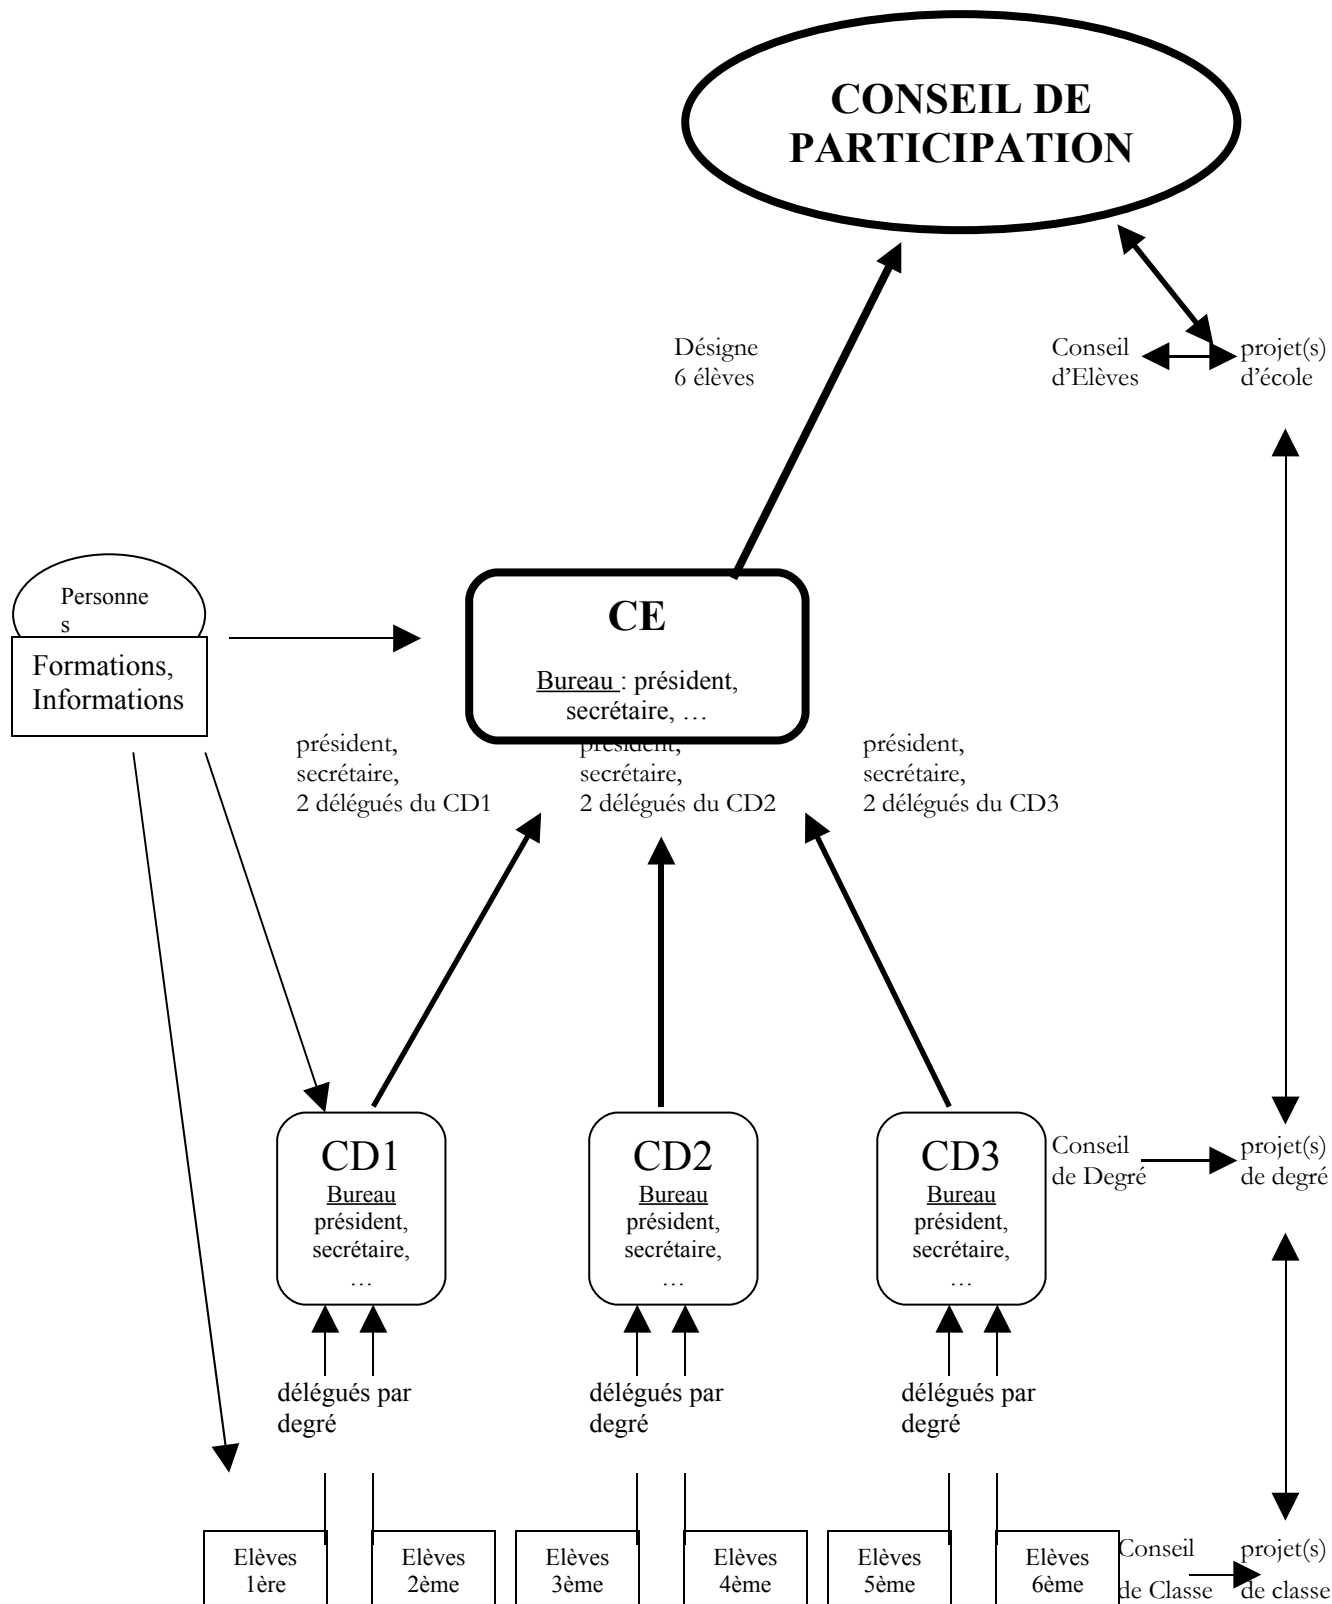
CONSEIL DE PARTICIPATION

Désigne 6 élèves

Conseil d'Elèves

projet(s) d'école

Personne s

Formations, Informations

CE

Bureau : président, secrétaire, …

président, secrétaire, 2 délégués du CD1

président, secrétaire, 2 délégués du CD2

président, secrétaire, 2 délégués du CD3

CD1
Bureau
président, secrétaire, …

CD2
Bureau
président, secrétaire, …

CD3
Bureau
président, secrétaire, …

Conseil de Degré

projet(s) de degré

délégués par degré

délégués par degré

délégués par degré

Elèves 1ère

Elèves 2ème

Elèves 3ème

Elèves 4ème

Elèves 5ème

Elèves 6ème

Conseil de Classe

projet(s) de classe